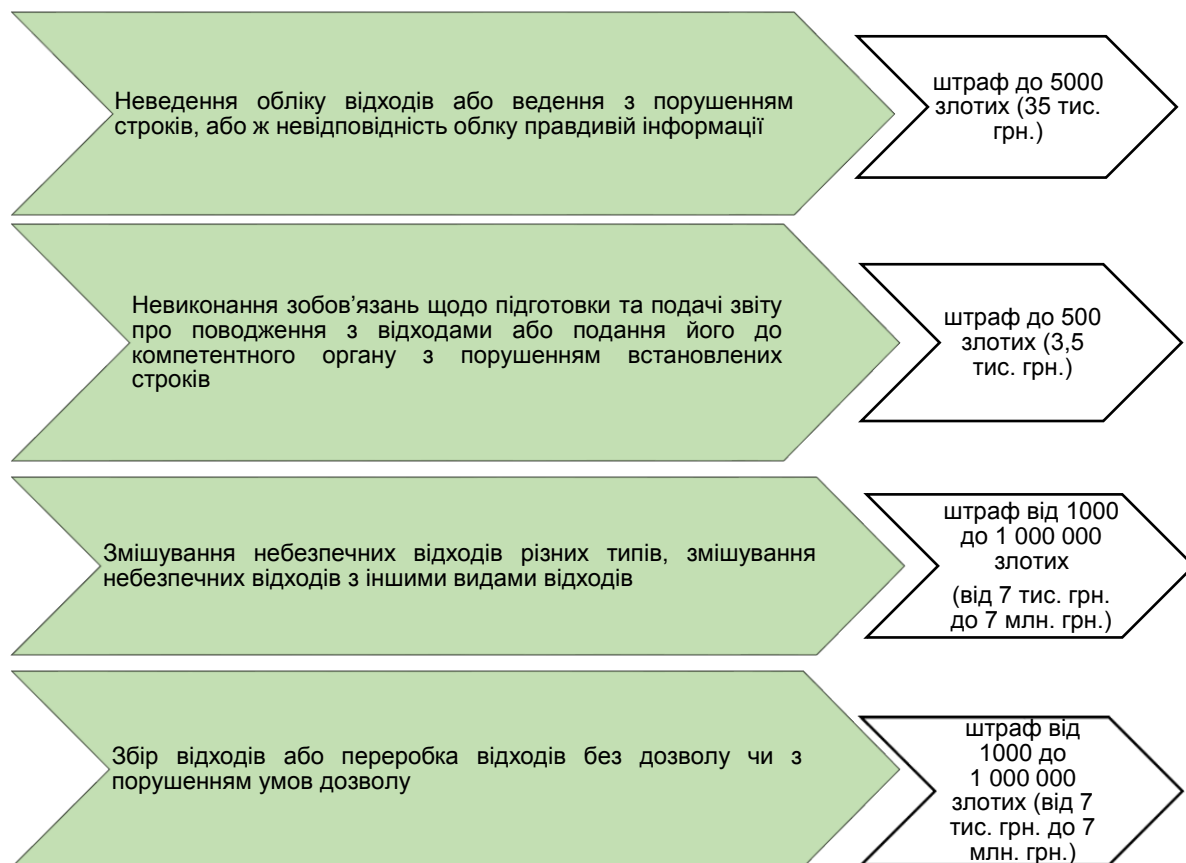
Неведення обліку відходів або ведення з порушенням строків, або ж невідповідність облку правдивій інформації

штраф до 5000 злотих (35 тис. грн.)

Невиконання зобов'язань щодо підготовки та подачі звіту про поводження з відходами або подання його до компетентного органу з порушенням встановлених строків

штраф до 500 злотих (3,5 тис. грн.)

Змішування небезпечних відходів різних типів, змішування небезпечних відходів з іншими видами відходів

штраф від 1000 до 1 000 000 злотих

(від 7 тис. грн. до 7 млн. грн.)

Збір відходів або переробка відходів без дозволу чи з порушенням умов дозволу

штраф від 1000 до 1 000 000 злотих (від 7 тис. грн. до 7 млн. грн.)